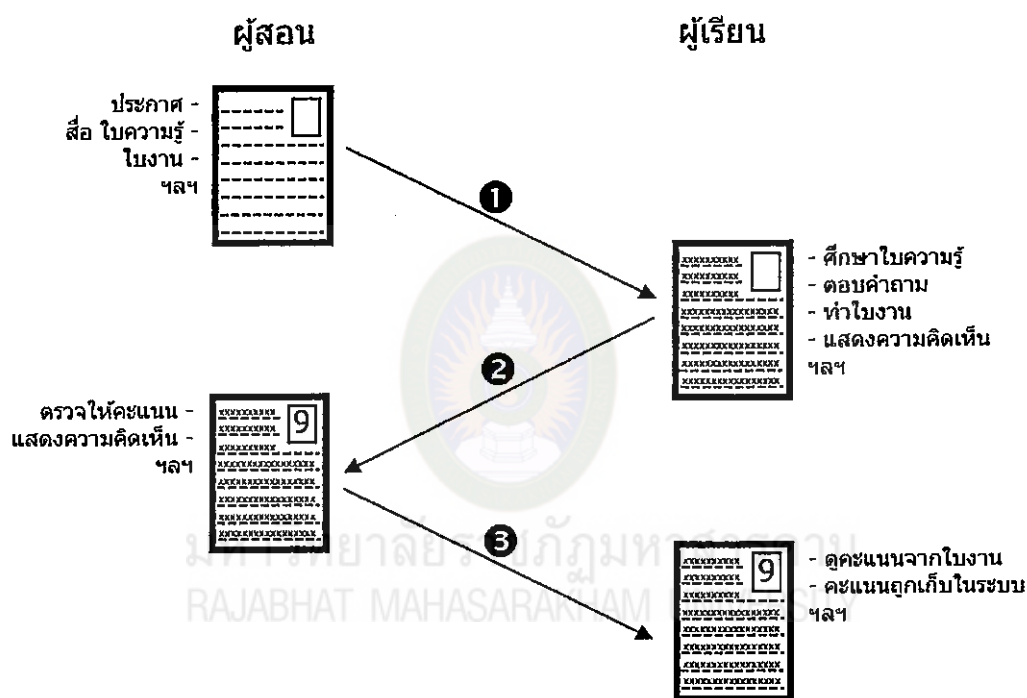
ผู้สอน

ผู้เรียน

ประกาศ -
สื่อ ใบความรู้ -
ใบงาน -
ฯลฯ

1

- ศึกษาใบความรู้
- ตอบคำถาม
- ทำใบงาน
- แสดงความคิดเห็น
ฯลฯ

2

ตรวจให้คะแนน -
แสดงความคิดเห็น -
ฯลฯ

9

3

9

- ดูคะแนนจากใบงาน
- คะแนนถูกเก็บในระบบ
ฯลฯ

มหาวิทยาลัยราชภัฏมหาสารคาม
RAJABHAT MAHASARAKHAM UNIVERSITY